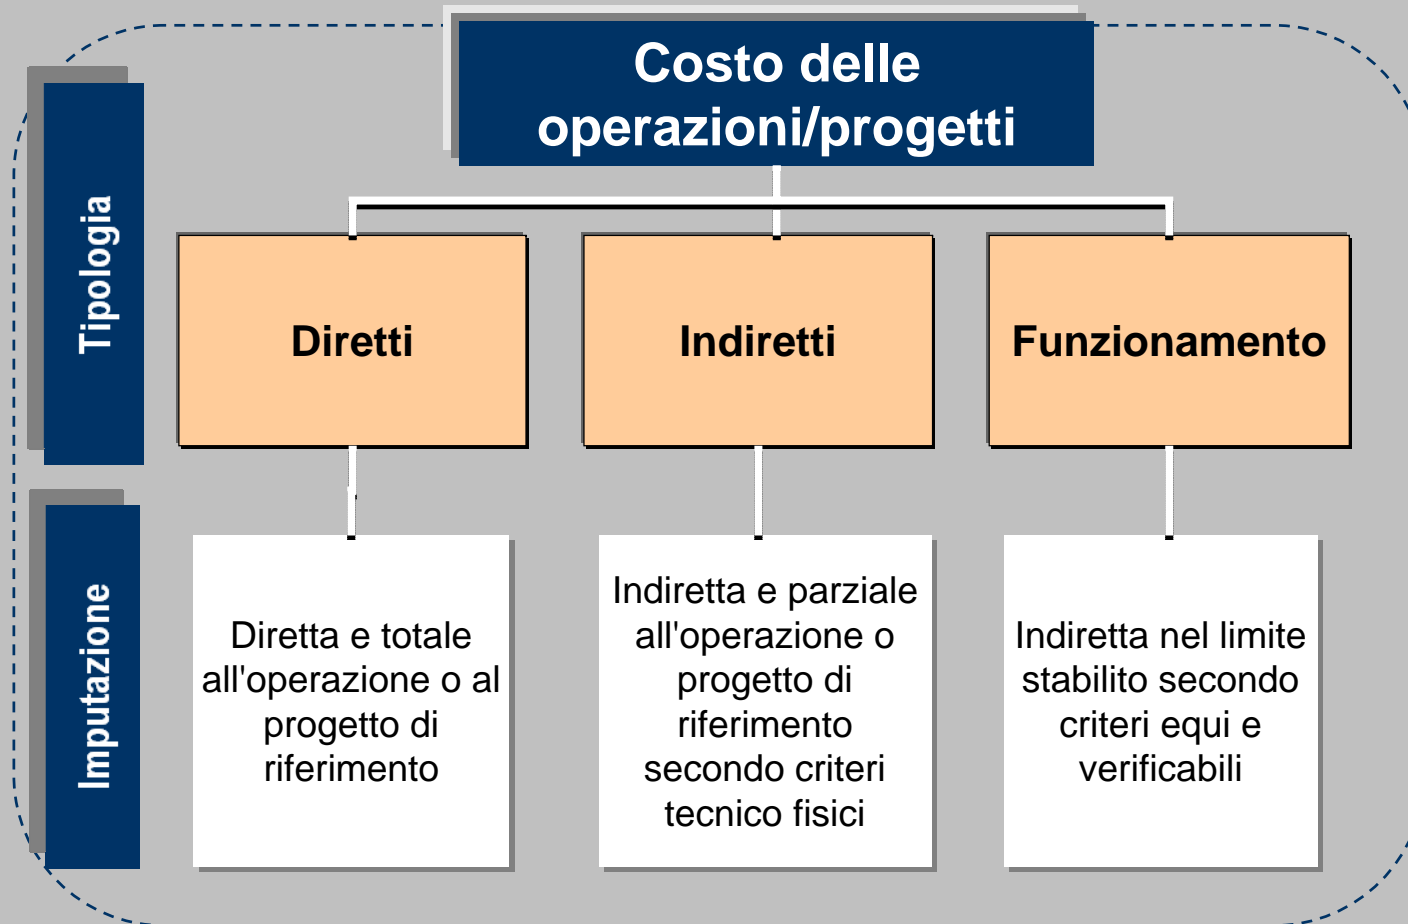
Costo delle operazioni/progetti

Tipologia

Diretti

Indiretti

Funzionamento

Imputazione

Diretta e totale all'operazione o al progetto di riferimento

Indiretta e parziale all'operazione o progetto di riferimento secondo criteri tecnico fisici

Indiretta nel limite stabilito secondo criteri equi e verificabili